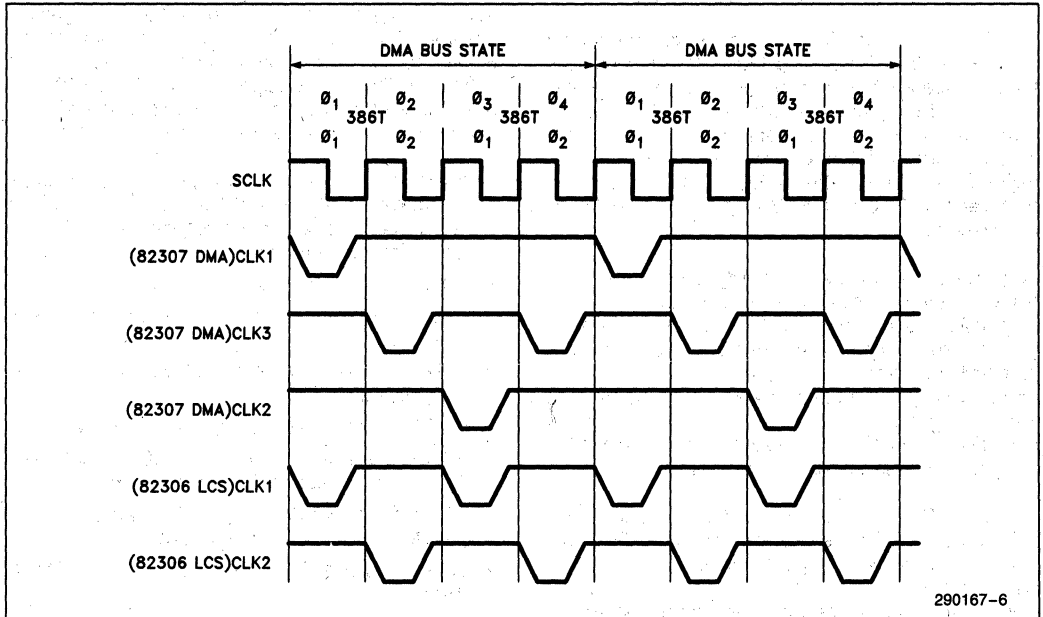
DMA BUS STATE

DMA BUS STATE

$\emptyset_1$ 386T $\emptyset_2$ $\emptyset_3$ 386T $\emptyset_4$ $\emptyset_1$ 386T $\emptyset_2$ $\emptyset_3$ 386T $\emptyset_4$

$\emptyset_1$ $\emptyset_2$ $\emptyset_1$ $\emptyset_2$ $\emptyset_1$ $\emptyset_2$ $\emptyset_1$ $\emptyset_2$

SCLK

(82307 DMA)CLK1

(82307 DMA)CLK3

(82307 DMA)CLK2

(82306 LCS)CLK1

(82306 LCS)CLK2

290167–6